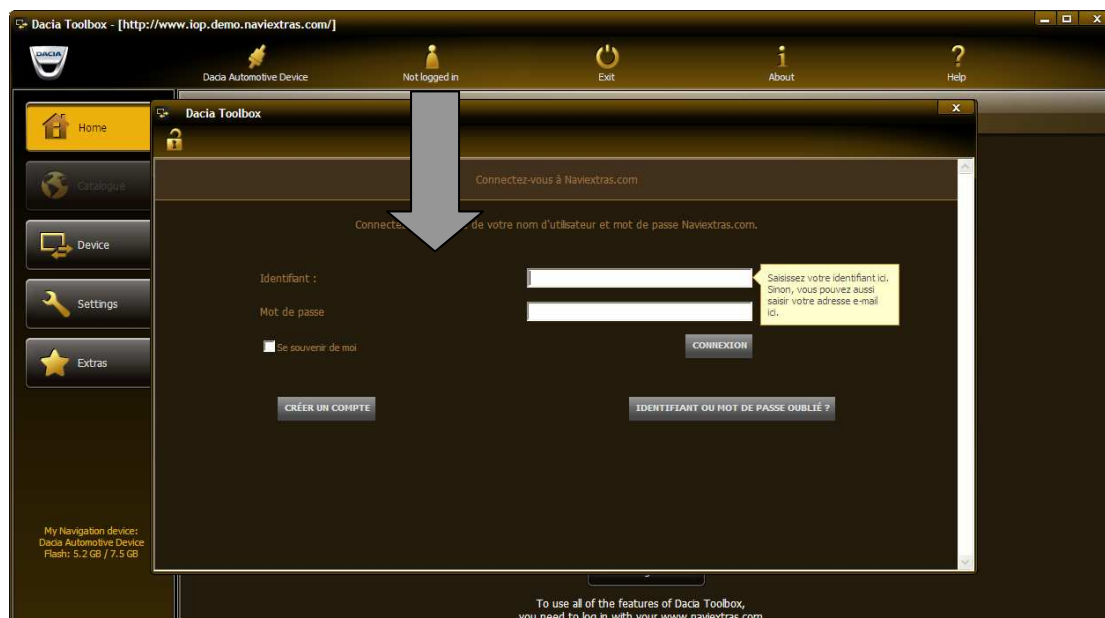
Dacia Toolbox - [http://www.iop.demo.naviextras.com/]

DACIA

Dacia Automotive Device

Not logged in

Exit

About

Help

Home

Catalogue

Device

Settings

Extras

My Navigation device:
Dacia Automotive Device
Flash: 5.2 GB / 7.5 GB

Dacia Toolbox

Connectez-vous à Naviextras.com

Connecte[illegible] de votre nom d'utilisateur et mot de passe Naviextras.com.

Identifiant :

Mot de passe

Saisissez votre identifiant ici. Sinon, vous pouvez aussi saisir votre adresse e-mail ici.

Se souvenir de moi

CONNEXION

CRÉER UN COMPTE

IDENTIFIANT OU MOT DE PASSE OUBLIÉ ?

To use all of the features of Dacia Toolbox,
you need to log in with your www.naviextras.com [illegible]